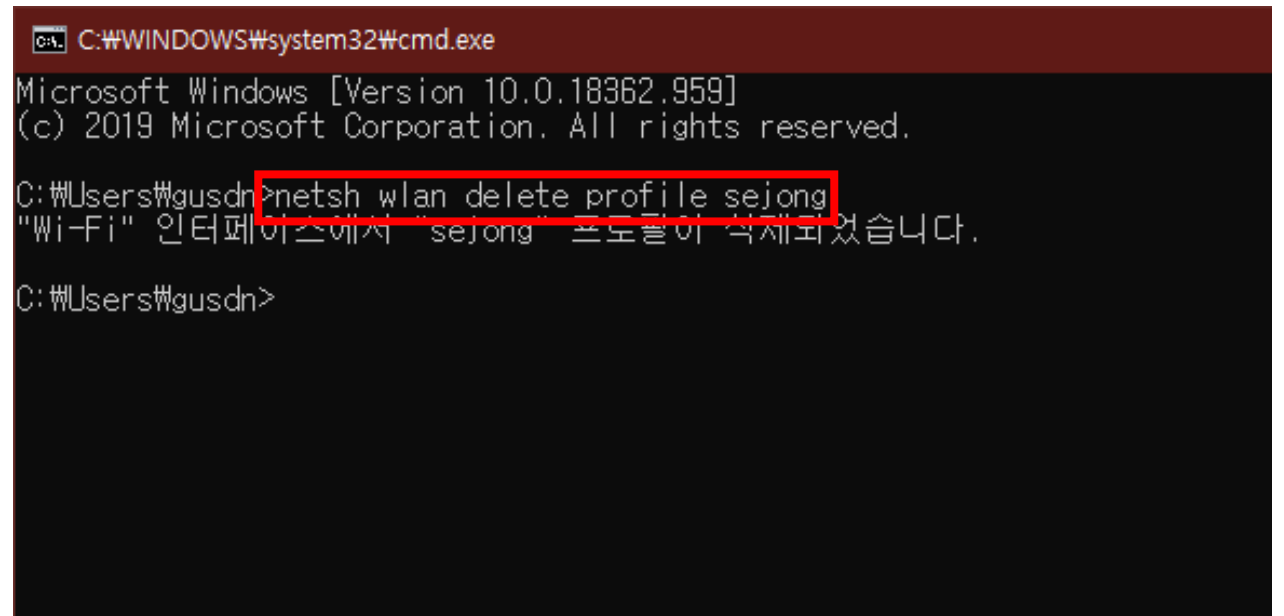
C:₩WINDOWS₩system32₩cmd.exe

Microsoft Windows [Version 10.0.18362.959]
(c) 2019 Microsoft Corporation. All rights reserved.

C:₩Users₩gusdn>netsh wlan delete profile sejong
"Wi-Fi" 인터페이스에서 "sejong" 프로필이 삭제되었습니다.

C:₩Users₩gusdn>